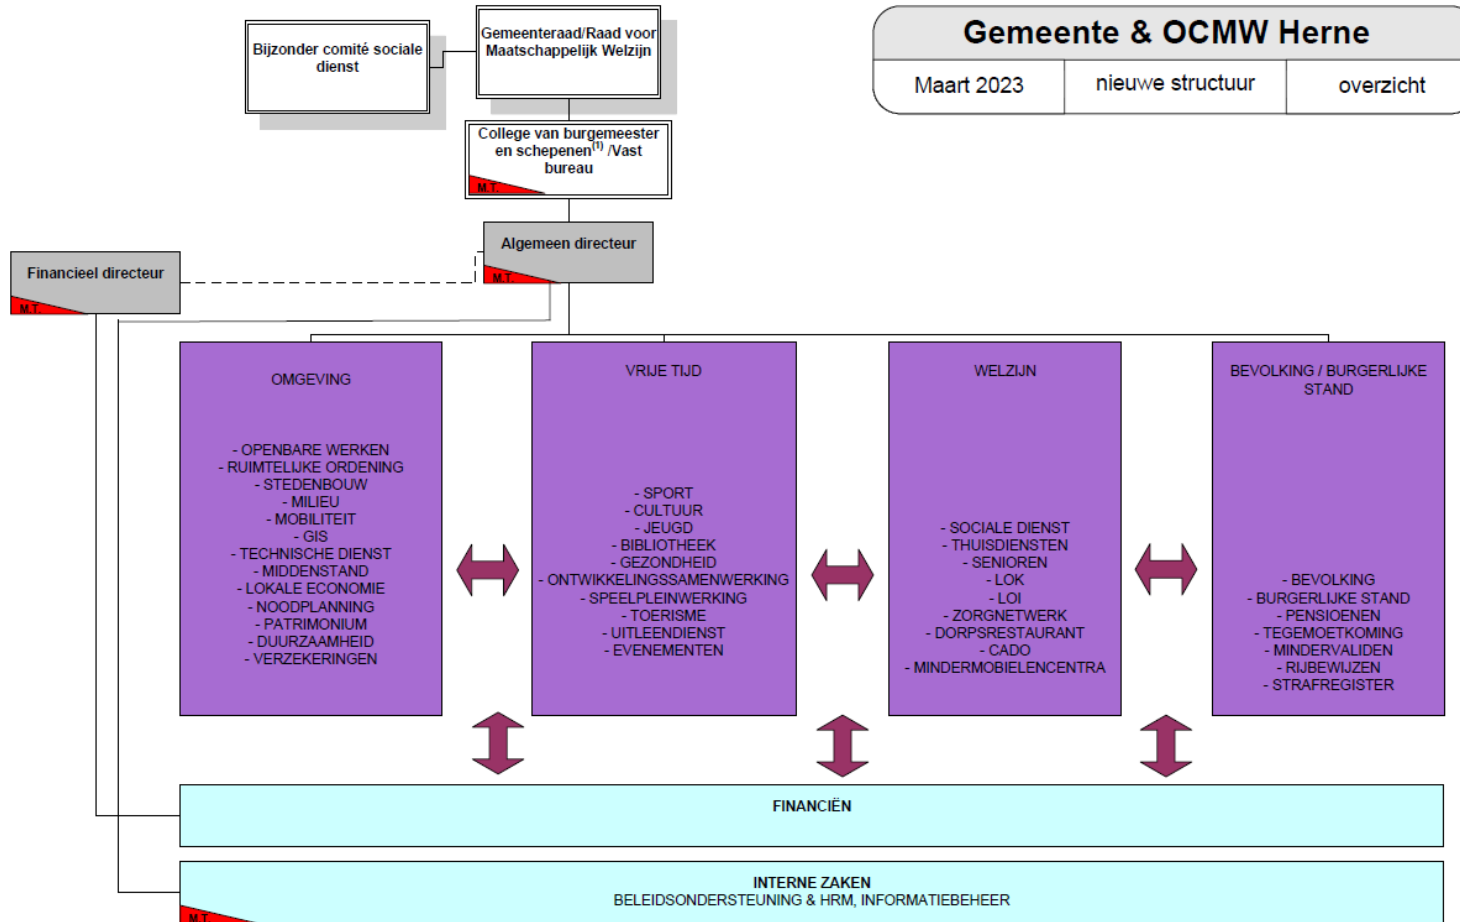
Gemeente & OCMW Herne

Maart 2023 | nieuwe structuur | overzicht

Bijzonder comité sociale dienst

Gemeenteraad/Raad voor Maatschappelijk Welzijn

College van burgemeester en schepenen$^{(1)}$ /Vast bureau

M.T.

Algemeen directeur

M.T.

Financieel directeur

M.T.

OMGEVING

- OPENBARE WERKEN
- RUIMTELIJKE ORDENING
- STEDENBOUW
- MILIEU
- MOBILITEIT
- GIS
- TECHNISCHE DIENST
- MIDDENSTAND
- LOKALE ECONOMIE
- NOODPLANNING
- PATRIMONIUM
- DUURZAAMHEID
- VERZEKERINGEN

VRIJE TIJD

- SPORT
- CULTUUR
- JEUGD
- BIBLIOTHEEK
- GEZONDHEID
- ONTWIKKELINGSSAMENWERKING
- SPEELPLEINWERKING
- TOERISME
- UITLEENDIENST
- EVENEMENTEN

WELZIJN

- SOCIALE DIENST
- THUISDIENSTEN
- SENIOREN
- LOK
- LOI
- ZORGNETWERK
- DORPSRESTAURANT
- CADO
- MINDERMOBIELENCENTRA

BEVOLKING / BURGERLIJKE STAND

- BEVOLKING
- BURGERLIJKE STAND
- PENSIOENEN
- TEGEMOETKOMING
- MINDERVALIDEN
- RIJBEWIJZEN
- STRAFREGISTER

FINANCIËN

INTERNE ZAKEN
BELEIDSONDERSTEUNING & HRM, INFORMATIEBEHEER

M.T.